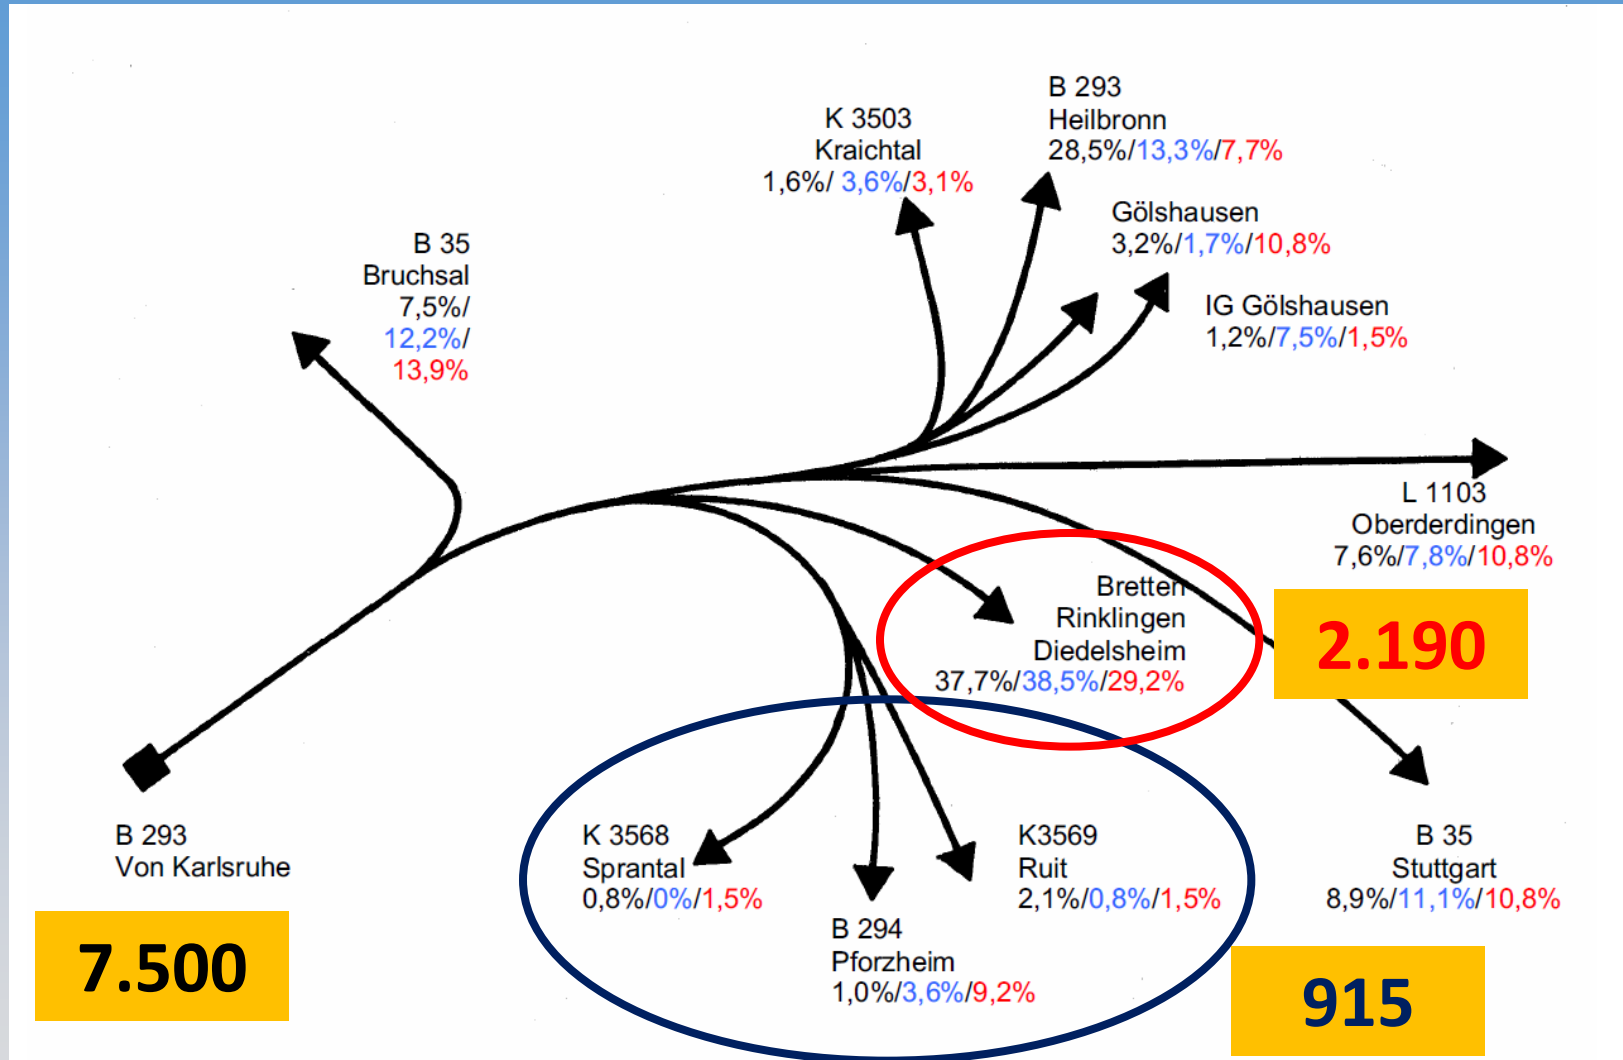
K 3503
Kraichtal
1,6%/ 3,6%/3,1%

B 293
Heilbronn
28,5%/13,3%/7,7%

Gölshausen
3,2%/1,7%/10,8%

IG Gölshausen
1,2%/7,5%/1,5%

B 35
Bruchsal
7,5%/
12,2%/
13,9%

L 1103
Oberderdingen
7,6%/7,8%/10,8%

Bretten
Rinklingen
Diedelsheim
37,7%/38,5%/29,2%

2.190

B 293
Von Karlsruhe

K 3568
Sprantal
0,8%/0%/1,5%

K3569
Ruit
2,1%/0,8%/1,5%

B 35
Stuttgart
8,9%/11,1%/10,8%

B 294
Pforzheim
1,0%/3,6%/9,2%

7.500

915